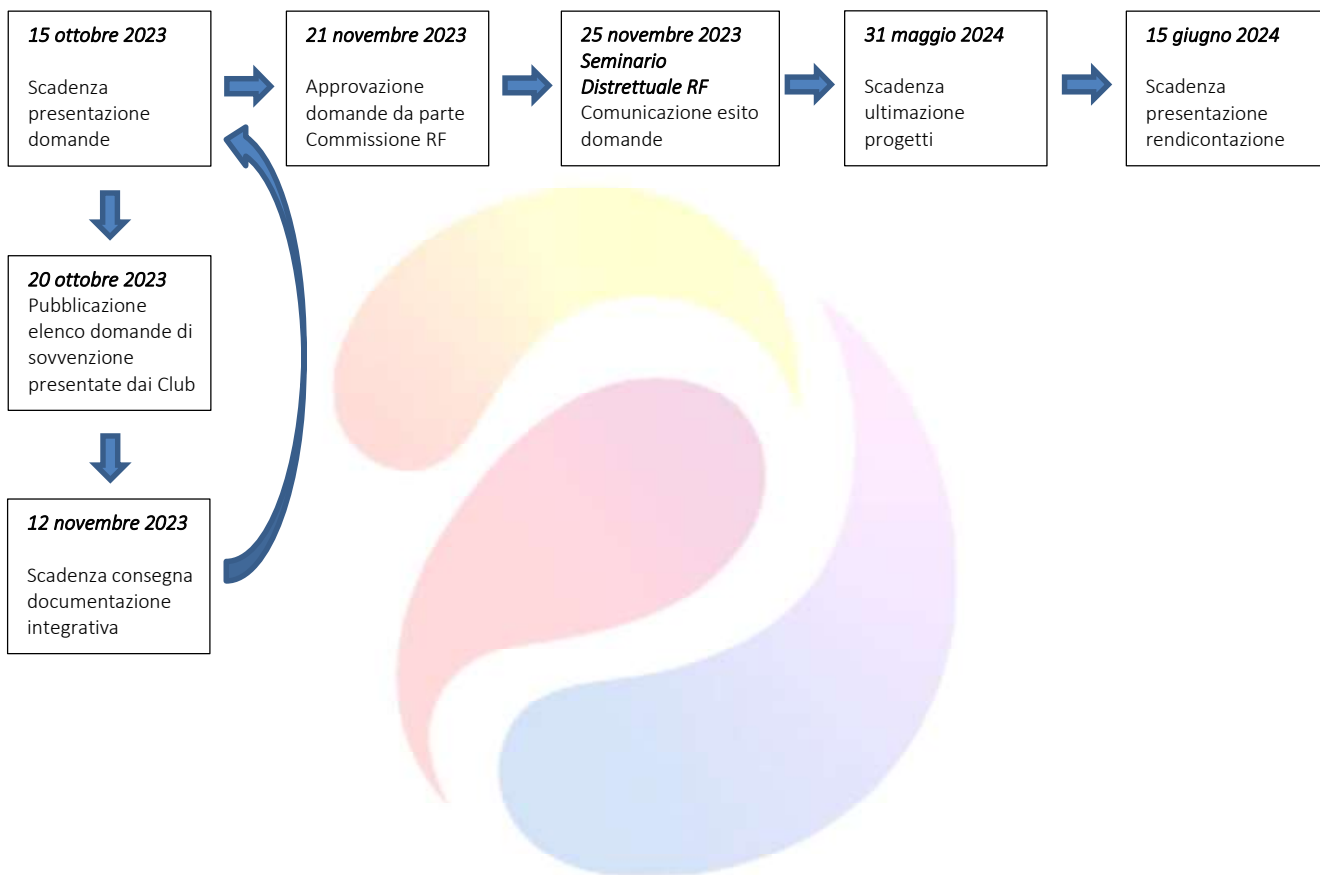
15 ottobre 2023

Scadenza presentazione domande

21 novembre 2023

Approvazione domande da parte Commissione RF

25 novembre 2023
Seminario Distrettuale RF
Comunicazione esito domande

31 maggio 2024

Scadenza ultimazione progetti

15 giugno 2024

Scadenza presentazione rendicontazione

20 ottobre 2023
Pubblicazione elenco domande di sovvenzione presentate dai Club

12 novembre 2023

Scadenza consegna documentazione integrativa